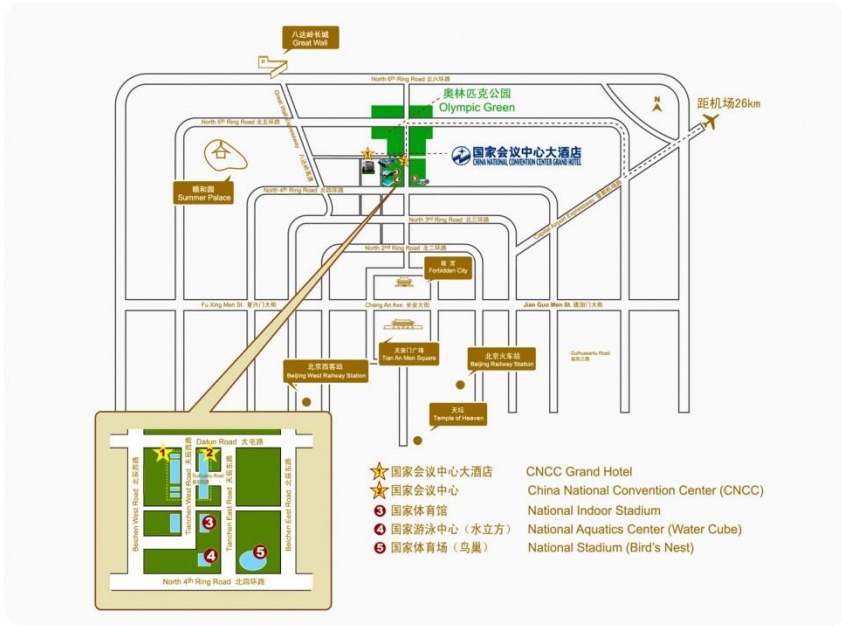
八达岭长城
Great Wall

North 6th Ring Road 北六环路

奥林匹克公园
Olympic Green

距机场26km

North 5th Ring Road 北五环路

国家会议中心大酒店
CHINA NATIONAL CONVENTION CENTER GRAND HOTEL

颐和园
Summer Palace

North 4th Ring Road 北四环路

North 3rd Ring Road 北三环路

Capital Airport Expressway 首都机场高速

North 2nd Ring Road 北二环路

故宫
Forbidden City

Fu Xing Men St. 复兴门大街

Chang An Ave. 长安大街

Jian Guo Men St. 建国门大街

天安门广场
Tian An Men Square

北京西客站
Beijing West Railway Station

北京火车站
Beijing Railway Station

Guihuasanlu Road

天坛
Temple of Heaven

Datun Road 大屯路

Beichen West Road 北辰西路

Tianchen West Road 天辰西路

Tianchen East Road 天辰东路

Beichen East Road 北辰东路

North 4th Ring Road 北四环路

1 国家会议中心大酒店 CNCC Grand Hotel
2 国家会议中心 China National Convention Center (CNCC)
3 国家体育馆 National Indoor Stadium
4 国家游泳中心（水立方） National Aquatics Center (Water Cube)
5 国家体育场（鸟巢） National Stadium (Bird's Nest)